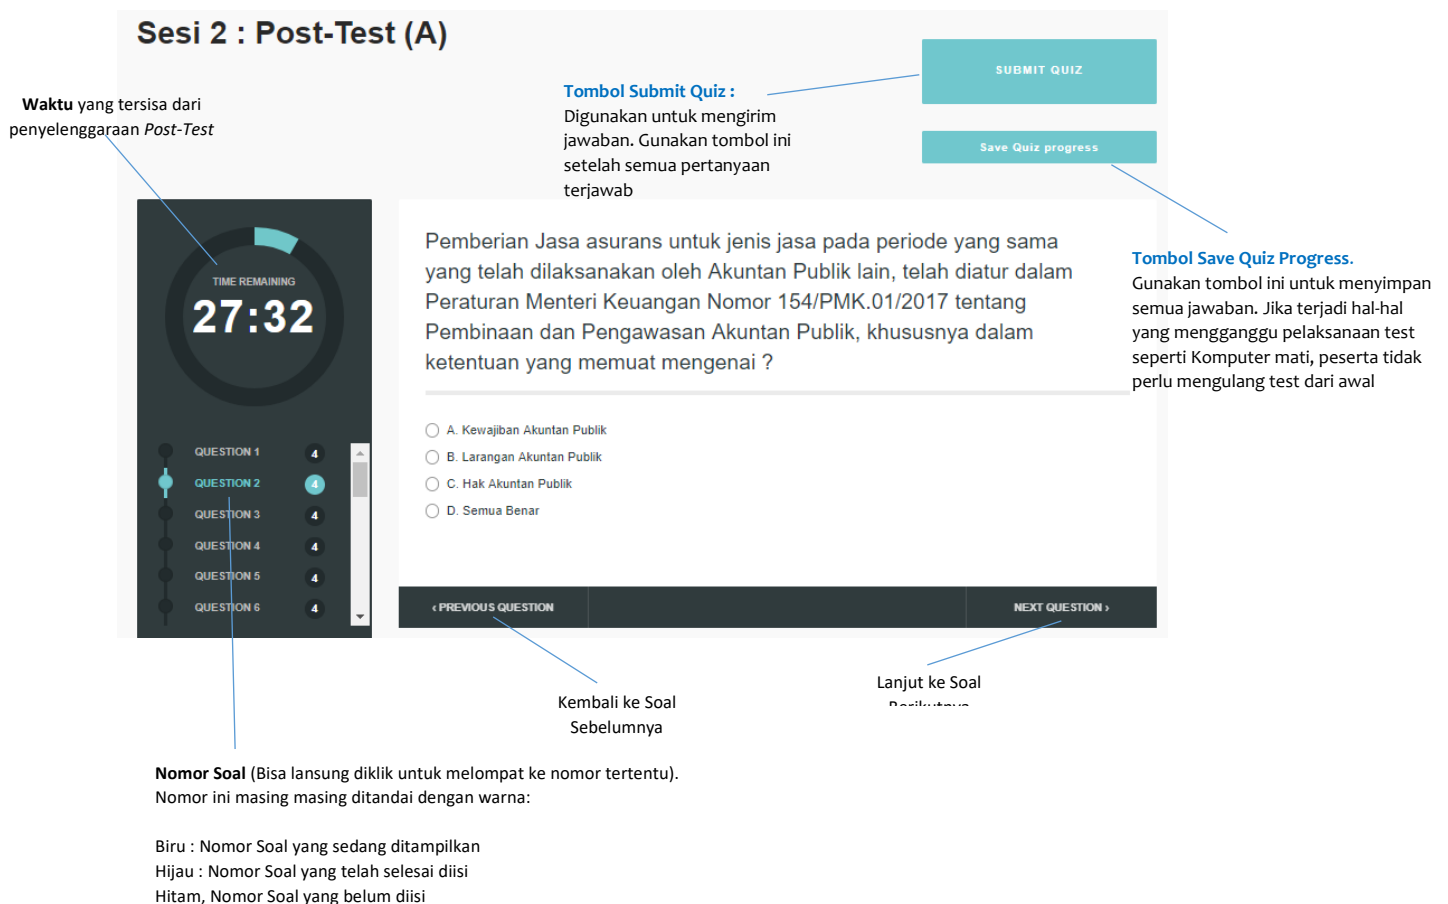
Sesi 2 : Post-Test (A)

SUBMIT QUIZ

Save Quiz progress

Tombol Submit Quiz : Digunakan untuk mengirim jawaban. Gunakan tombol ini setelah semua pertanyaan terjawab

Waktu yang tersisa dari penyelenggaraan Post-Test

TIME REMAINING
27:32

Pemberian Jasa asurans untuk jenis jasa pada periode yang sama yang telah dilaksanakan oleh Akuntan Publik lain, telah diatur dalam Peraturan Menteri Keuangan Nomor 154/PMK.01/2017 tentang Pembinaan dan Pengawasan Akuntan Publik, khususnya dalam ketentuan yang memuat mengenai ?

A. Kewajiban Akuntan Publik
B. Larangan Akuntan Publik
C. Hak Akuntan Publik
D. Semua Benar

Tombol Save Quiz Progress. Gunakan tombol ini untuk menyimpan semua jawaban. Jika terjadi hal-hal yang mengganggu pelaksanaan test seperti Komputer mati, peserta tidak perlu mengulang test dari awal

QUESTION 1 4
QUESTION 2 4
QUESTION 3 4
QUESTION 4 4
QUESTION 5 4
QUESTION 6 4

‹ PREVIOUS QUESTION

NEXT QUESTION ›

Kembali ke Soal Sebelumnya

Lanjut ke Soal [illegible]

Nomor Soal (Bisa lansung diklik untuk melompat ke nomor tertentu). Nomor ini masing masing ditandai dengan warna:

Biru : Nomor Soal yang sedang ditampilkan
Hijau : Nomor Soal yang telah selesai diisi
Hitam, Nomor Soal yang belum diisi